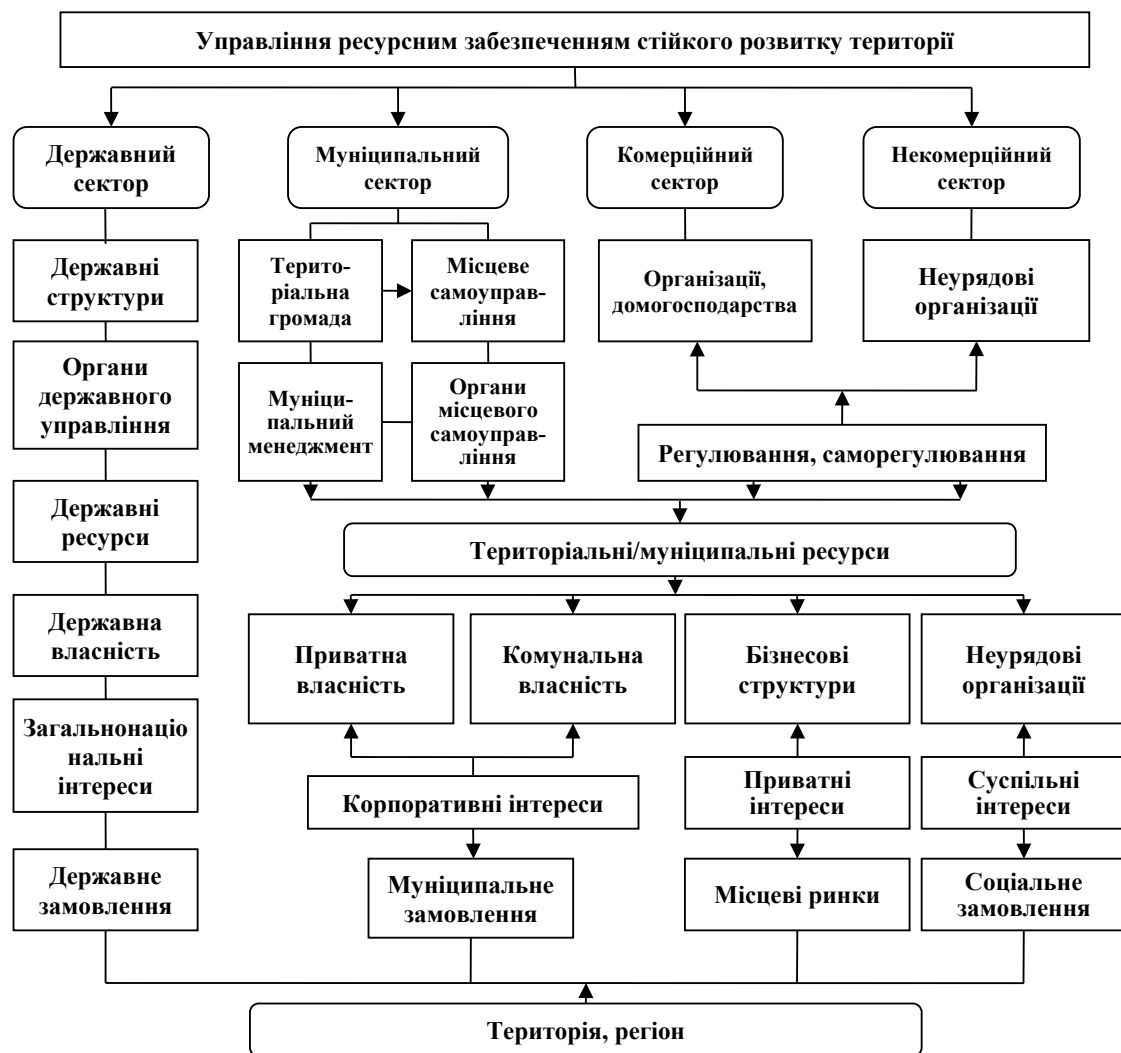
Управління ресурсним забезпеченням стійкого розвитку території

Державний сектор

Муніципальний сектор

Комерційний сектор

Некомерційний сектор

Державні структури

Органи державного управління

Державні ресурси

Державна власність

Загальнонаціональні інтереси

Державне замовлення

Територіальна громада

Місцеве самоуправління

Муніципальний менеджмент

Органи місцевого самоуправління

Організації, домогосподарства

Неурядові організації

Регулювання, саморегулювання

Територіальні/муніципальні ресурси

Приватна власність

Комунальна власність

Бізнесові структури

Неурядові організації

Корпоративні інтереси

Приватні інтереси

Суспільні інтереси

Муніципальне замовлення

Місцеві ринки

Соціальне замовлення

Територія, регіон